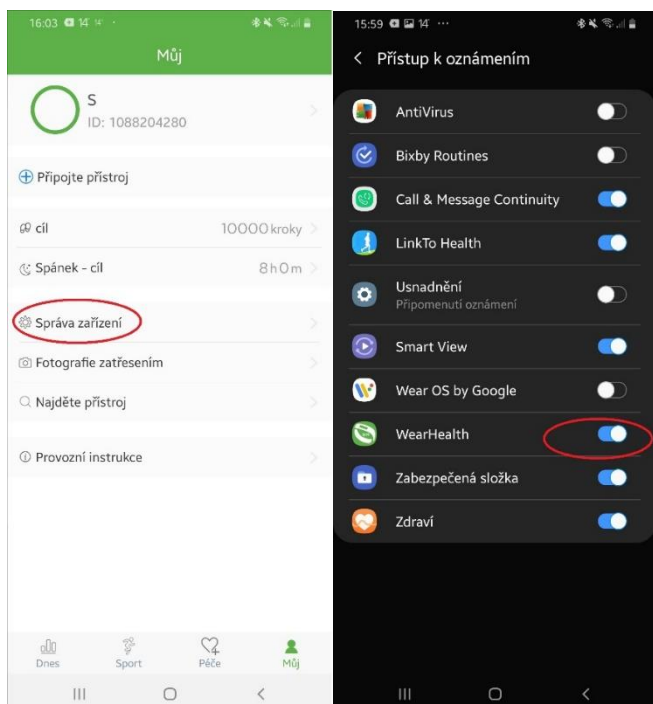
16:03 14 14

Můj

S
ID: 1088204280

Připojte přístroj

cíl 10000 kroky

Spánek - cíl 8h0m

Správa zařízení

Fotografie zatřesením

Najděte přístroj

Provozní instrukce

Dnes Sport Péče Můj

15:59 14

Přístup k oznámením

AntiVirus

Bixby Routines

Call & Message Continuity

LinkTo Health

Usnadnění
Připomenutí oznámení

Smart View

Wear OS by Google

WearHealth

Zabezpečená složka

Zdraví